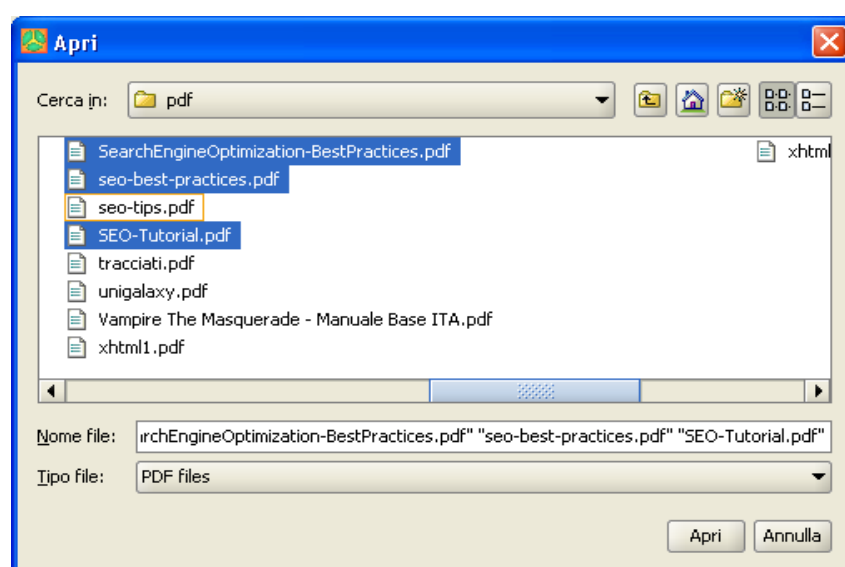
Apri

Cerca in: pdf

SearchEngineOptimization-BestPractices.pdf
seo-best-practices.pdf
seo-tips.pdf
SEO-Tutorial.pdf
tracciati.pdf
unigalaxy.pdf
Vampire The Masquerade - Manuale Base ITA.pdf
xhtml1.pdf

xhtml

Nome file: ırchEngineOptimization-BestPractices.pdf" "seo-best-practices.pdf" "SEO-Tutorial.pdf"

Tipo file: PDF files

Apri Annulla